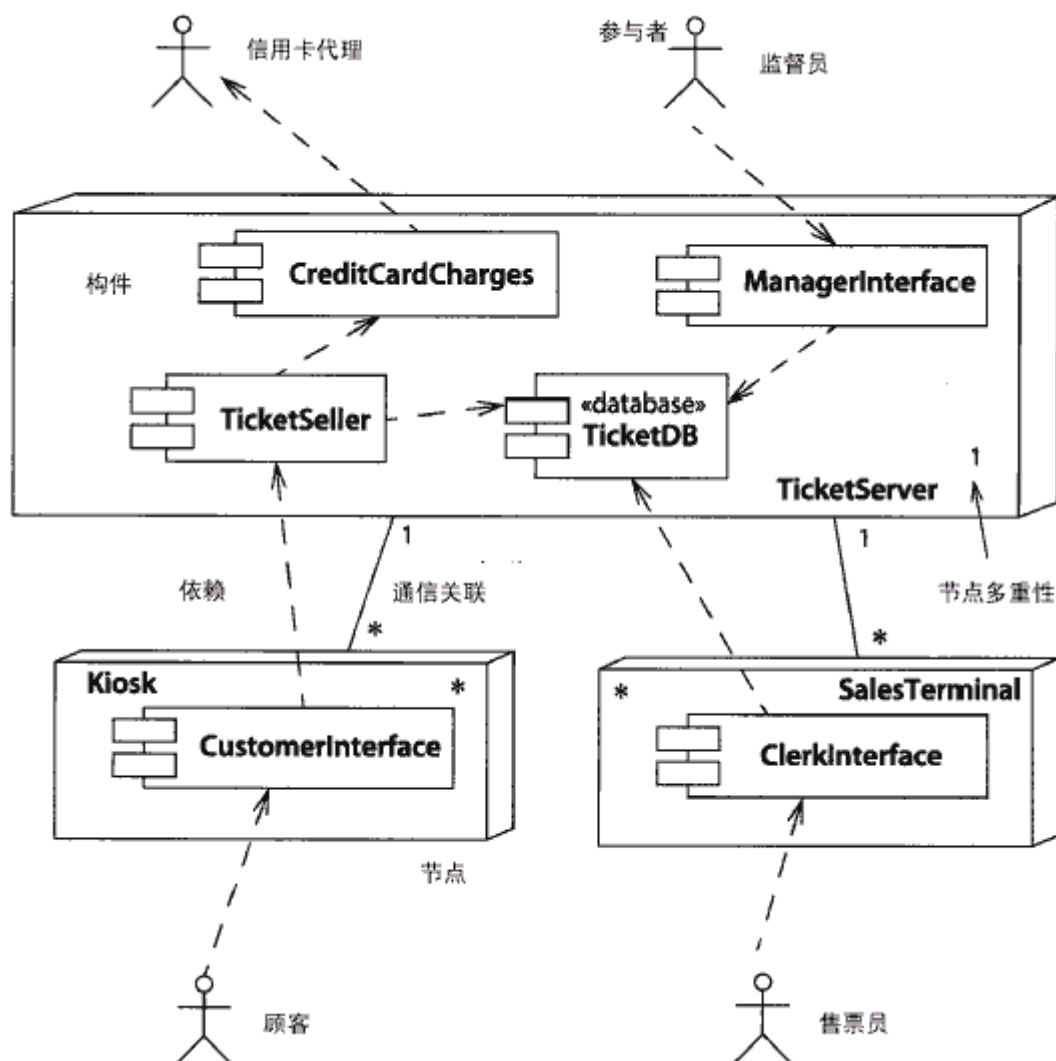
信用卡代理

参与者

监督员

构件

CreditCardCharges

ManagerInterface

TicketSeller

«database»
TicketDB

1

TicketServer

1

1

依赖

通信关联

节点多重性

*

*

Kiosk

*

*

SalesTerminal

CustomerInterface

ClerkInterface

节点

顾客

售票员